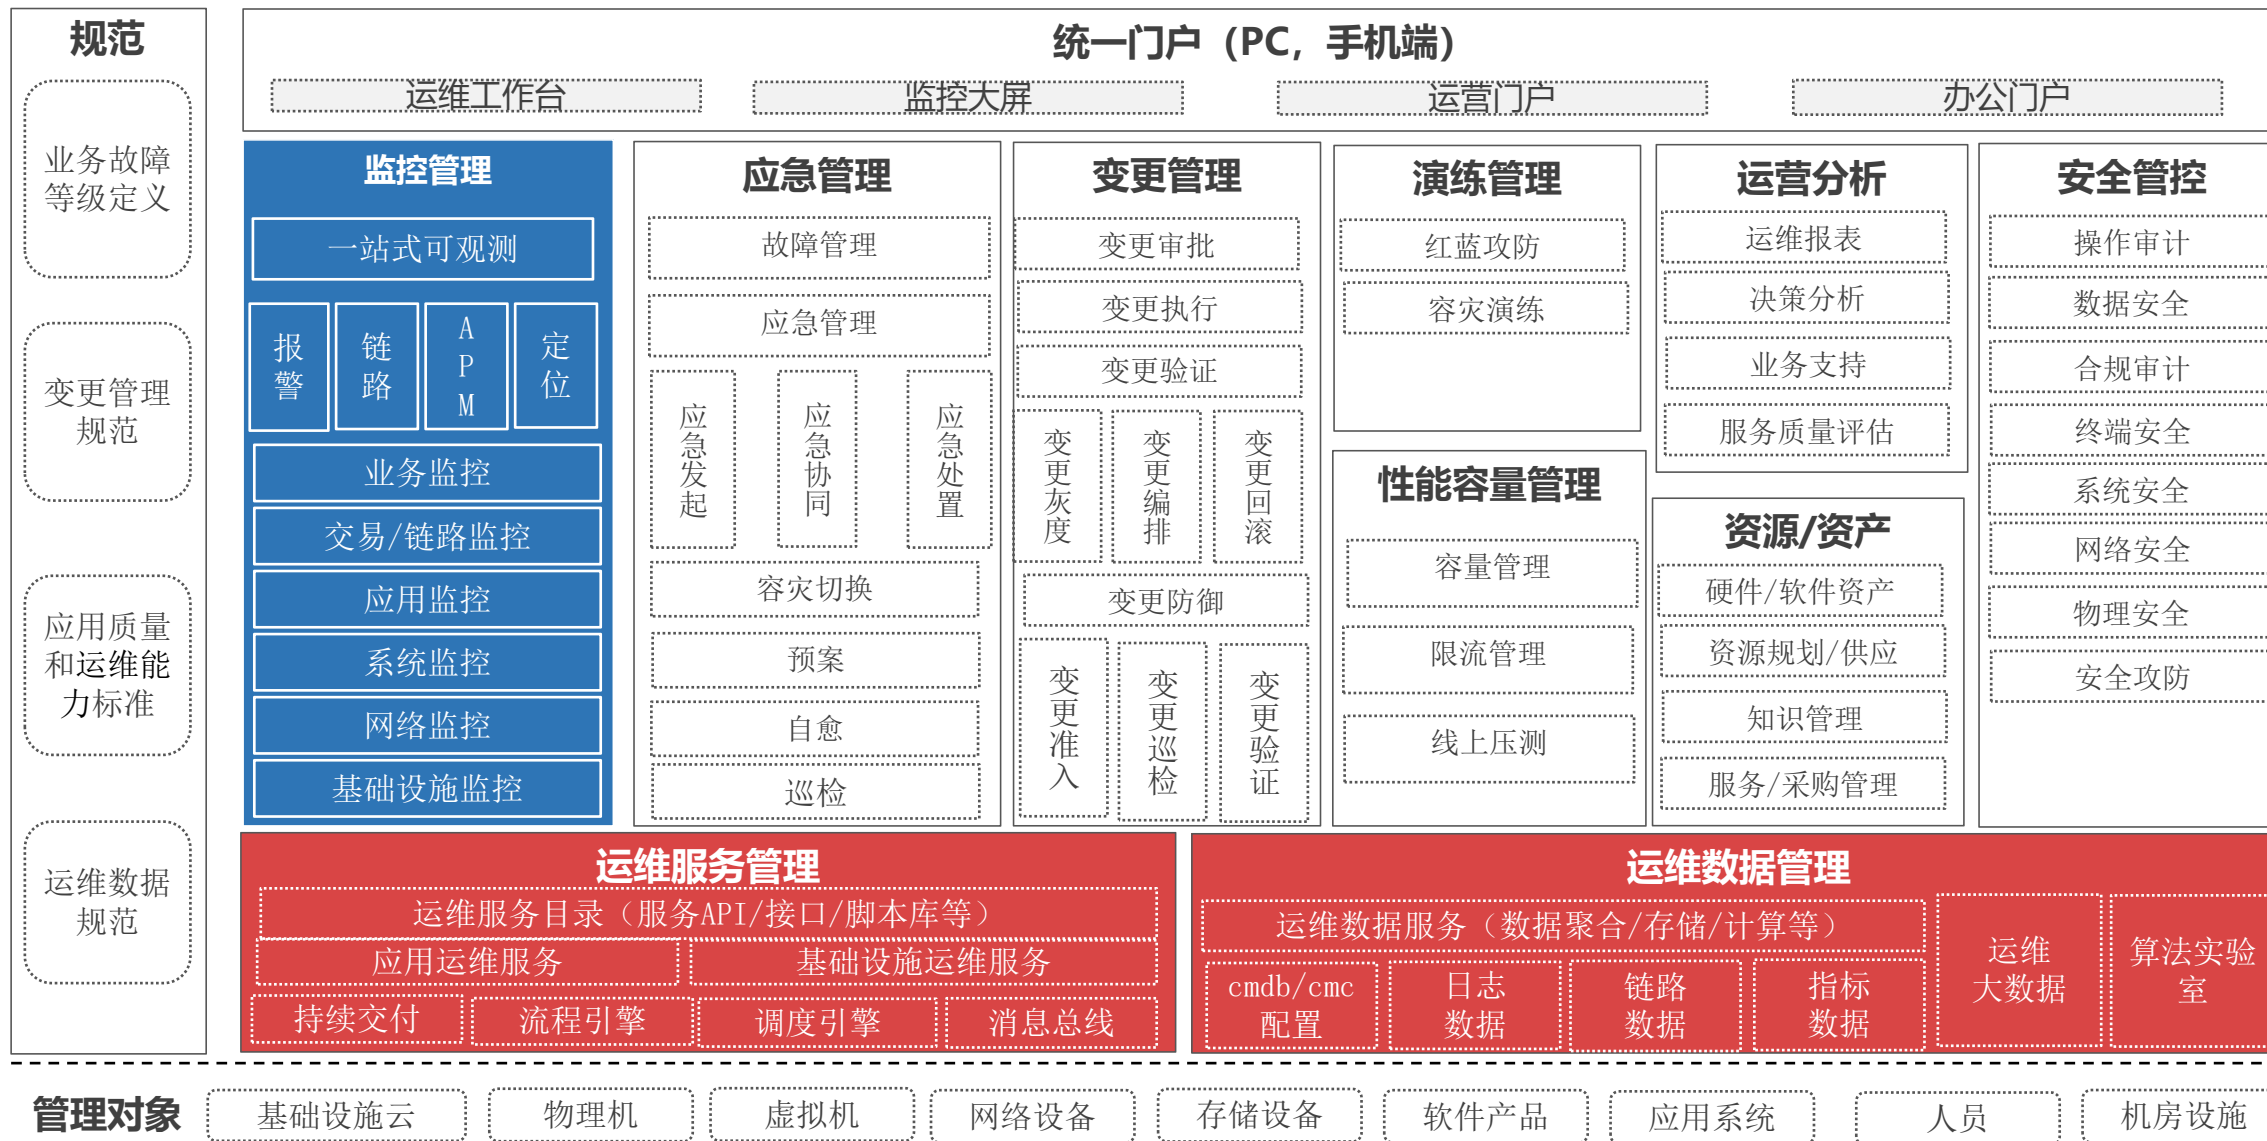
规范

业务故障等级定义

变更管理规范

应用质量和运维能力标准

运维数据规范

统一门户（PC，手机端）

运维工作台　监控大屏　运营门户　办公门户

监控管理
一站式可观测
报警　链路　APM　定位
业务监控
交易/链路监控
应用监控
系统监控
网络监控
基础设施监控

应急管理
故障管理
应急管理
应急发起　应急协同　应急处置
容灾切换
预案
自愈
巡检

变更管理
变更审批
变更执行
变更验证
变更灰度　变更编排　变更回滚
变更防御
变更准入　变更巡检　变更验证

演练管理
红蓝攻防
容灾演练

性能容量管理
容量管理
限流管理
线上压测

运营分析
运维报表
决策分析
业务支持
服务质量评估

资源/资产
硬件/软件资产
资源规划/供应
知识管理
服务/采购管理

安全管控
操作审计
数据安全
合规审计
终端安全
系统安全
网络安全
物理安全
安全攻防

运维服务管理
运维服务目录（服务API/接口/脚本库等）
应用运维服务　基础设施运维服务
持续交付　流程引擎　调度引擎　消息总线

运维数据管理
运维数据服务（数据聚合/存储/计算等）
cmdb/cmc配置　日志数据　链路数据　指标数据
运维大数据
算法实验室

管理对象　基础设施云　物理机　虚拟机　网络设备　存储设备　软件产品　应用系统　人员　机房设施